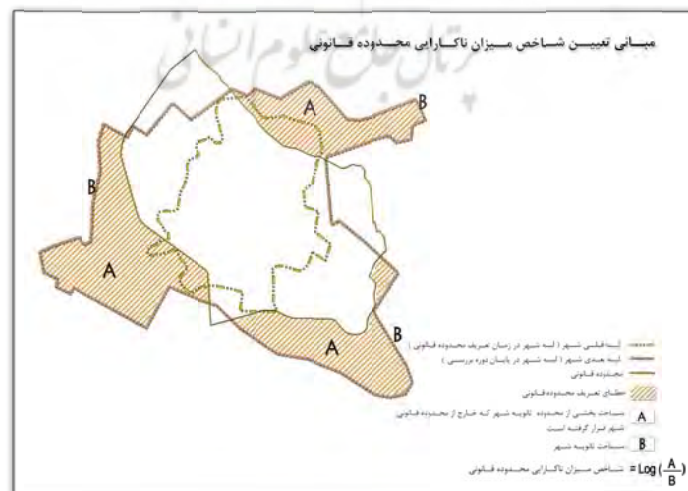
مبانی تعیین شاخص میزان ناکارایی محدوده قانونی

B

A

B

A

A

B

لبه قبلی شهر ( لبه شهر در زمان تعریف محدوده قانونی )
لبه بعدی شهر ( لبه شهر در پایان دوره بررسی )
محدوده قانونی
خطای تعریف محدوده قانونی

A مساحت بخشی از محدوده ثانویه شهر که خارج از محدوده قانونی شهر قرار گرفته است

B مساحت ثانویه شهر

$= \text{Log}\left(\frac{A}{B}\right)$ شاخص میزان ناکارایی محدوده قانونی